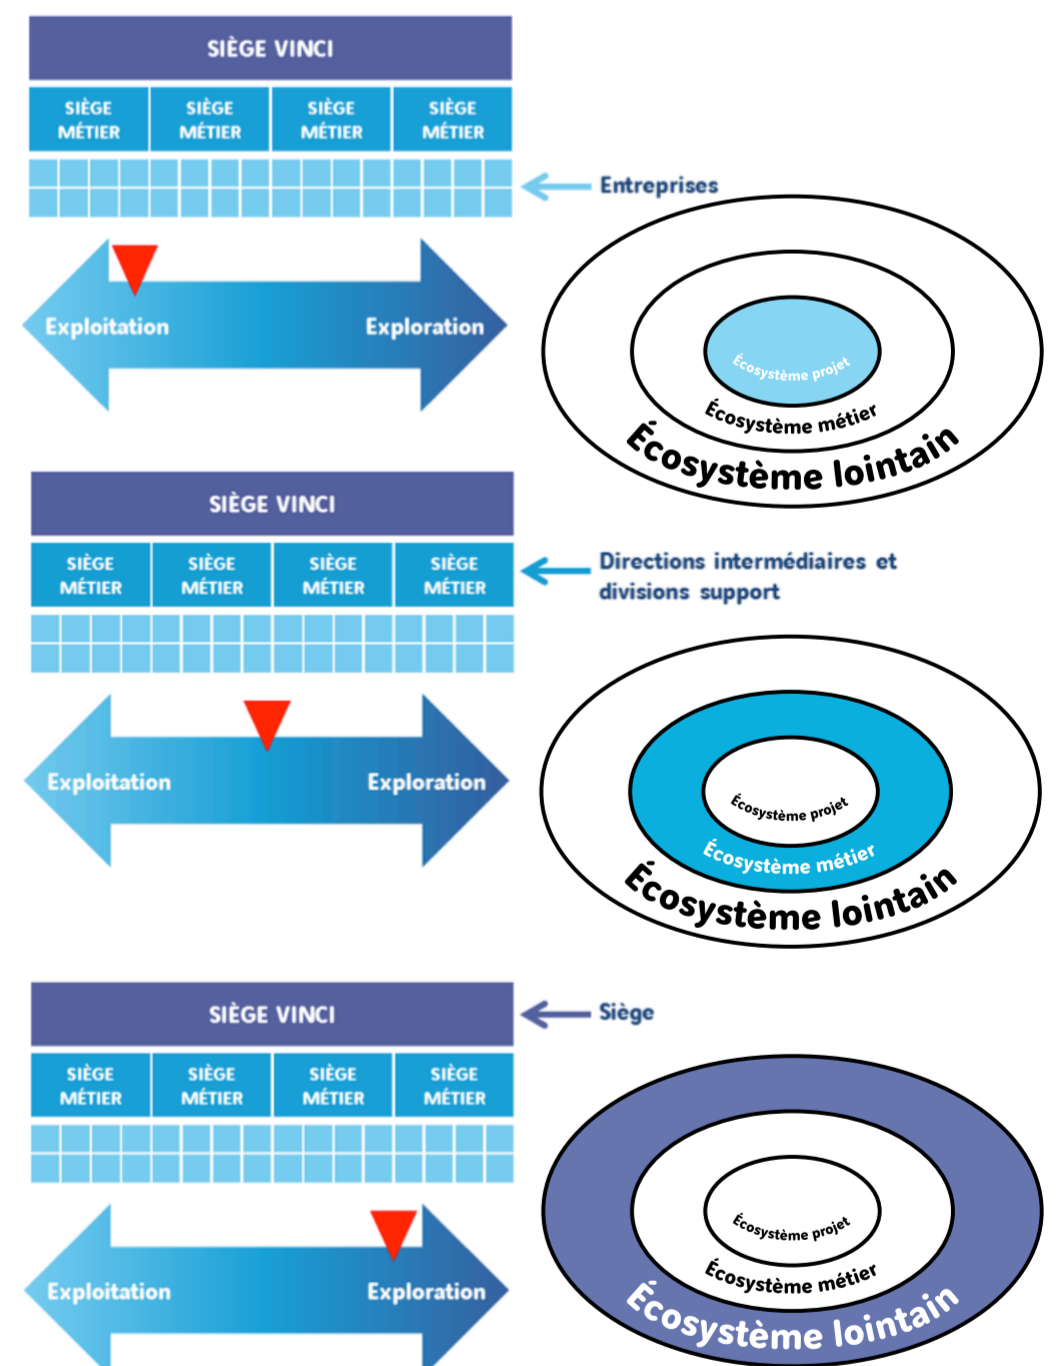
SIÈGE VINCI

SIÈGE MÉTIER
SIÈGE MÉTIER
SIÈGE MÉTIER
SIÈGE MÉTIER

Entreprises

Exploitation
Exploration

Écosystème projet
Écosystème métier
Écosystème lointain

SIÈGE VINCI

SIÈGE MÉTIER
SIÈGE MÉTIER
SIÈGE MÉTIER
SIÈGE MÉTIER

Directions intermédiaires et divisions support

Exploitation
Exploration

Écosystème projet
Écosystème métier
Écosystème lointain

SIÈGE VINCI

Siège

SIÈGE MÉTIER
SIÈGE MÉTIER
SIÈGE MÉTIER
SIÈGE MÉTIER

Exploitation
Exploration

Écosystème projet
Écosystème métier
Écosystème lointain